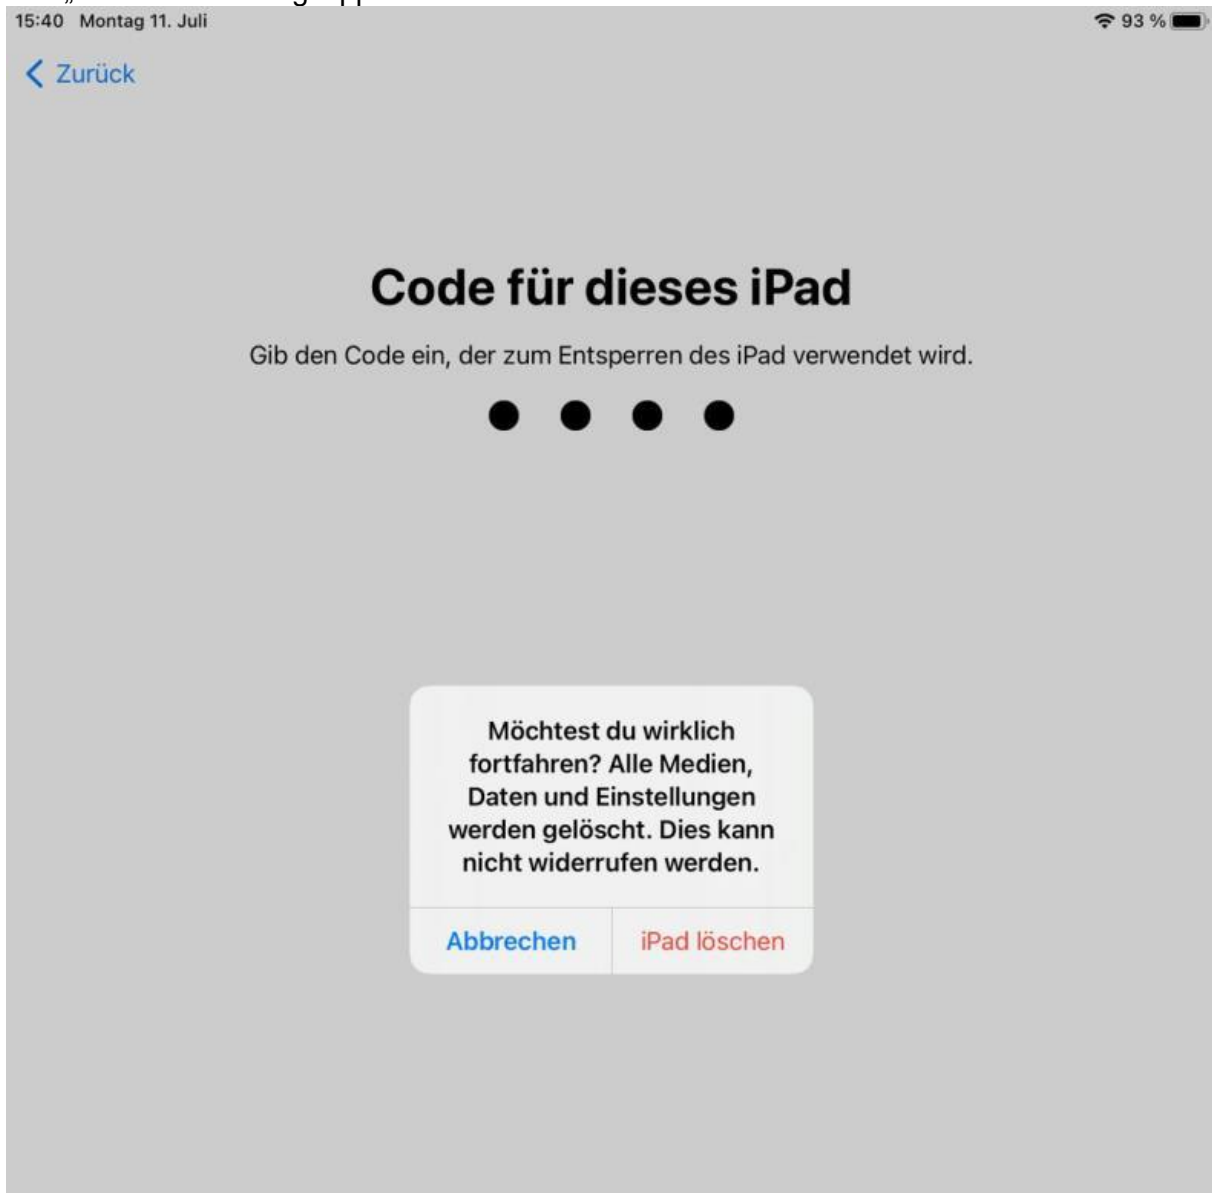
15:40 Montag 11. Juli

93 %

Zurück

Code für dieses iPad

Gib den Code ein, der zum Entsperren des iPad verwendet wird.

Möchtest du wirklich fortfahren? Alle Medien, Daten und Einstellungen werden gelöscht. Dies kann nicht widerrufen werden.

Abbrechen

iPad löschen